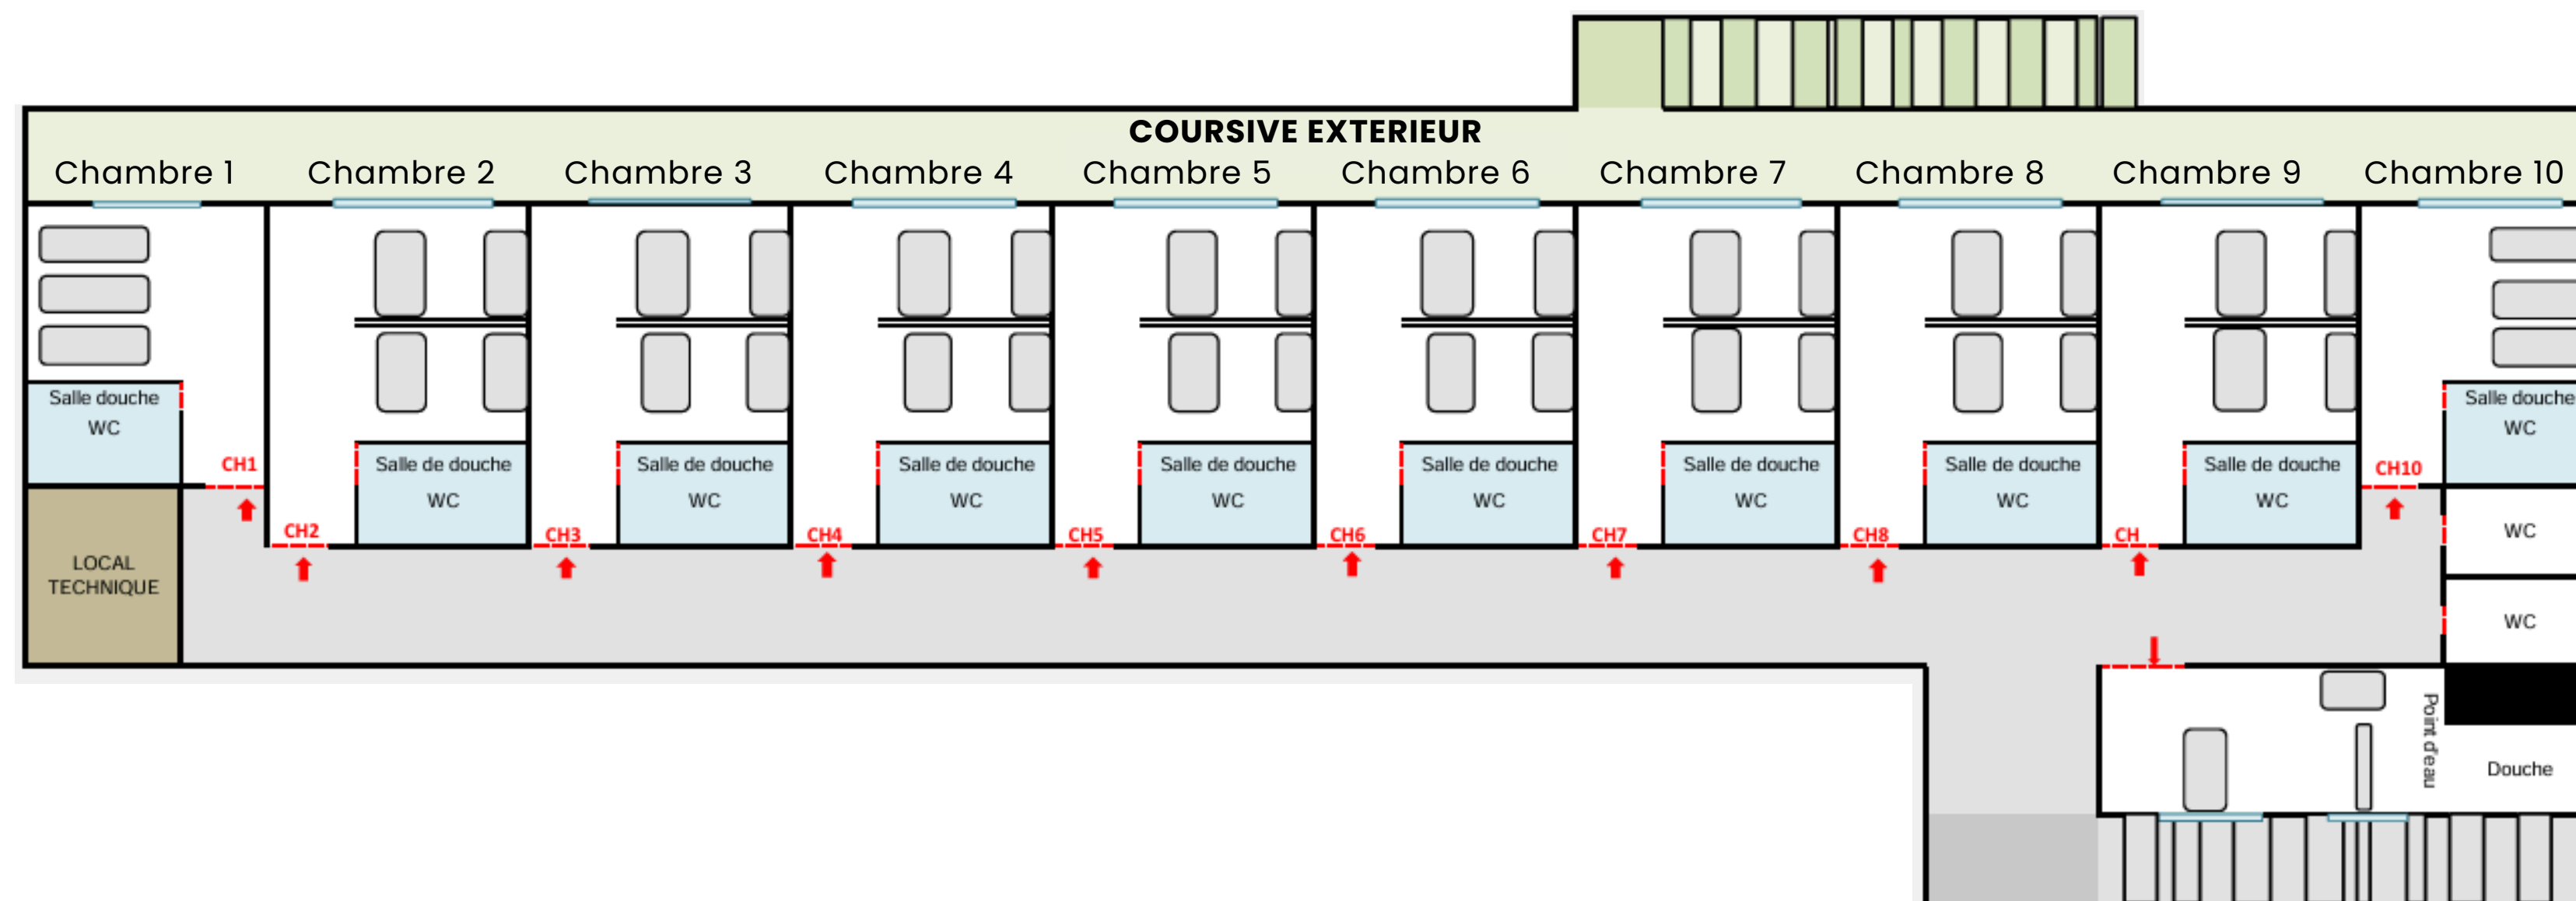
COURSIVE EXTERIEUR

Chambre 1
Chambre 2
Chambre 3
Chambre 4
Chambre 5
Chambre 6
Chambre 7
Chambre 8
Chambre 9
Chambre 10

Salle douche
WC

CH1

LOCAL
TECHNIQUE

Salle de douche
WC
CH2

Salle de douche
WC
CH3

Salle de douche
WC
CH4

Salle de douche
WC
CH5

Salle de douche
WC
CH6

Salle de douche
WC
CH7

Salle de douche
WC
CH8

Salle de douche
WC
CH

CH10

Salle douche
WC

WC

WC

Point d'eau

Douche